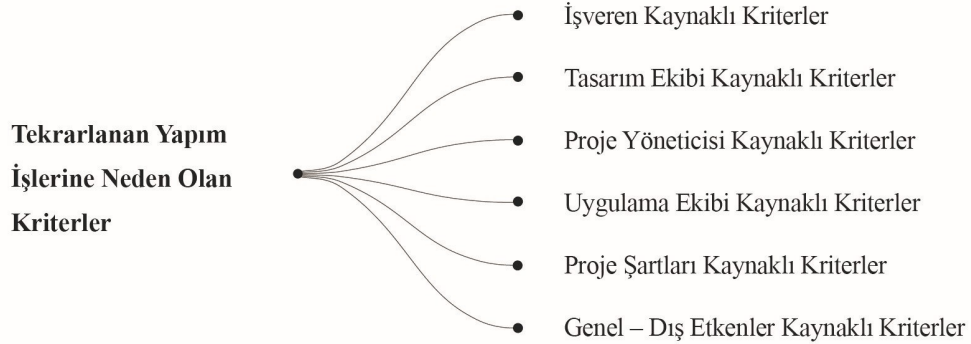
Tekrarlanan Yapım İşlerine Neden Olan Kriterler

İşveren Kaynaklı Kriterler

Tasarım Ekibi Kaynaklı Kriterler

Proje Yöneticisi Kaynaklı Kriterler

Uygulama Ekibi Kaynaklı Kriterler

Proje Şartları Kaynaklı Kriterler

Genel – Dış Etkenler Kaynaklı Kriterler